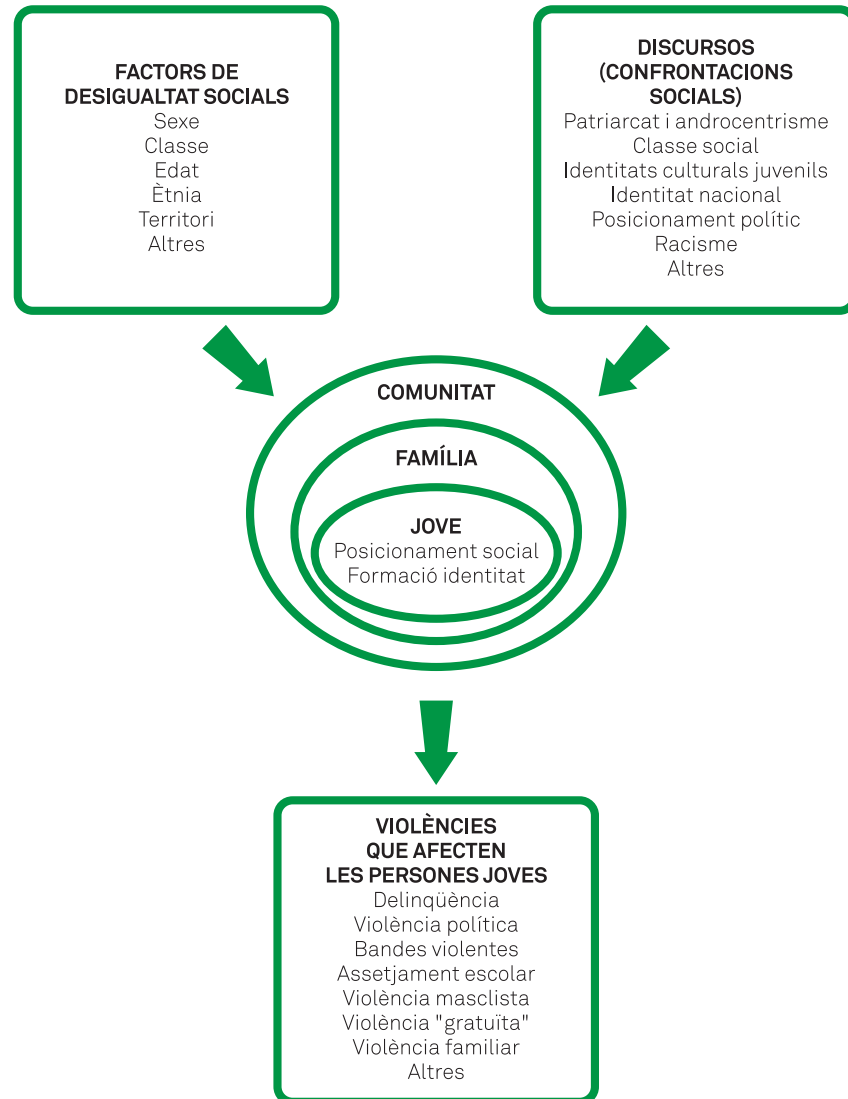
FACTORS DE DESIGUALTAT SOCIALS
Sexe
Classe
Edat
Ètnia
Territori
Altres

DISCURSOS (CONFRONTACIONS SOCIALS)
Patriarcat i androcentrisme
Classe social
Identitats culturals juvenils
Identitat nacional
Posicionament polític
Racisme
Altres

COMUNITAT

FAMÍLIA

JOVE
Posicionament social
Formació identitat

VIOLÈNCIES QUE AFECTEN LES PERSONES JOVES
Delinqüència
Violència política
Bandes violentes
Assetjament escolar
Violència masclista
Violència "gratuïta"
Violència familiar
Altres